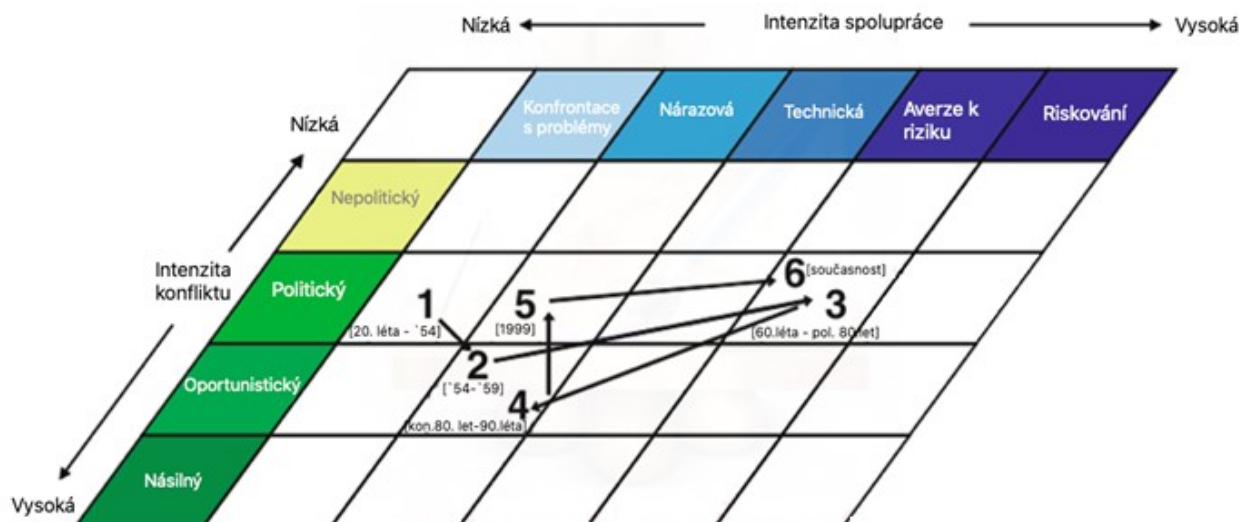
Nízká Intenzita spolupráce Vysoká

Nízká

Konfrontace s problémy

Nárazová

Technická

Averze k riziku

Riskování

Nepolitický

Intenzita konfliktu

Politický

Oportunistický

Násilný

Vysoká

1
[20. léta - `54]

2
[`54-`59]

5
[1999]

4
kon.80. let-90.léta

6 [současnost]

3
[60.léta - pol. 80.let]